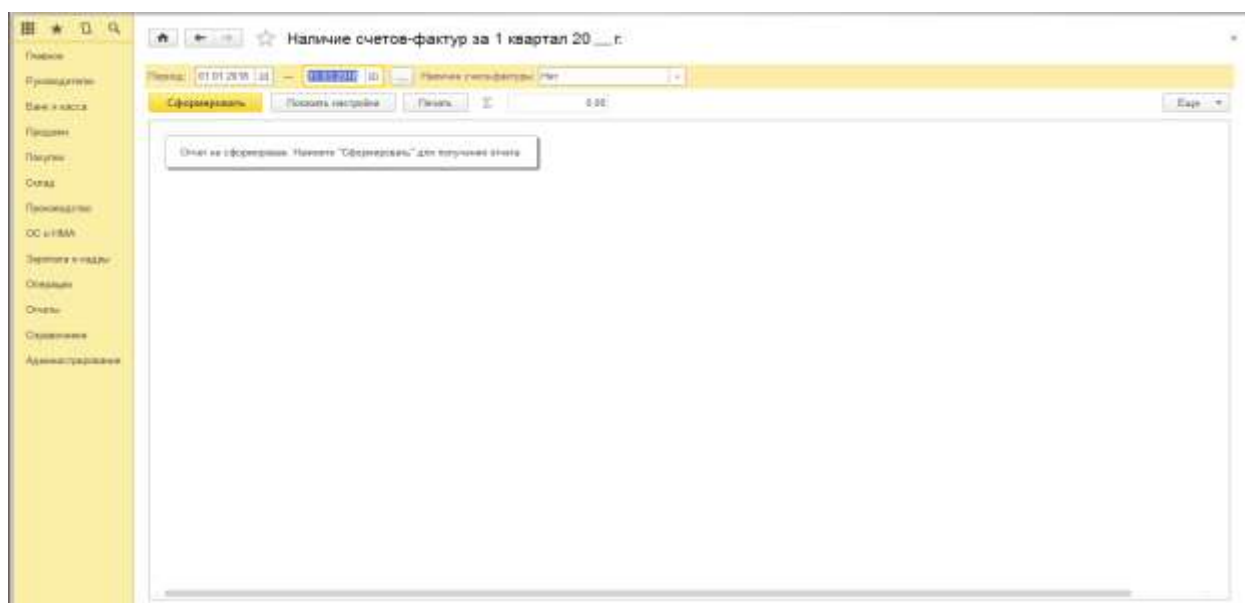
Главное
Руководителю
Банк и касса
Продажи
Покупки
Склад
Производство
ОС и НМА
Зарплата и кадры
Операции
Отчеты
Справочники
Администрирование

Наличие счетов-фактур за 1 квартал 20 __ г.

Период: 01.01.2016 — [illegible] ... Наличие счета-фактуры: Нет

Сформировать Показать настройки Печать Σ 0.00 Еще

Отчет не сформирован. Нажмите "Сформировать" для получения отчета